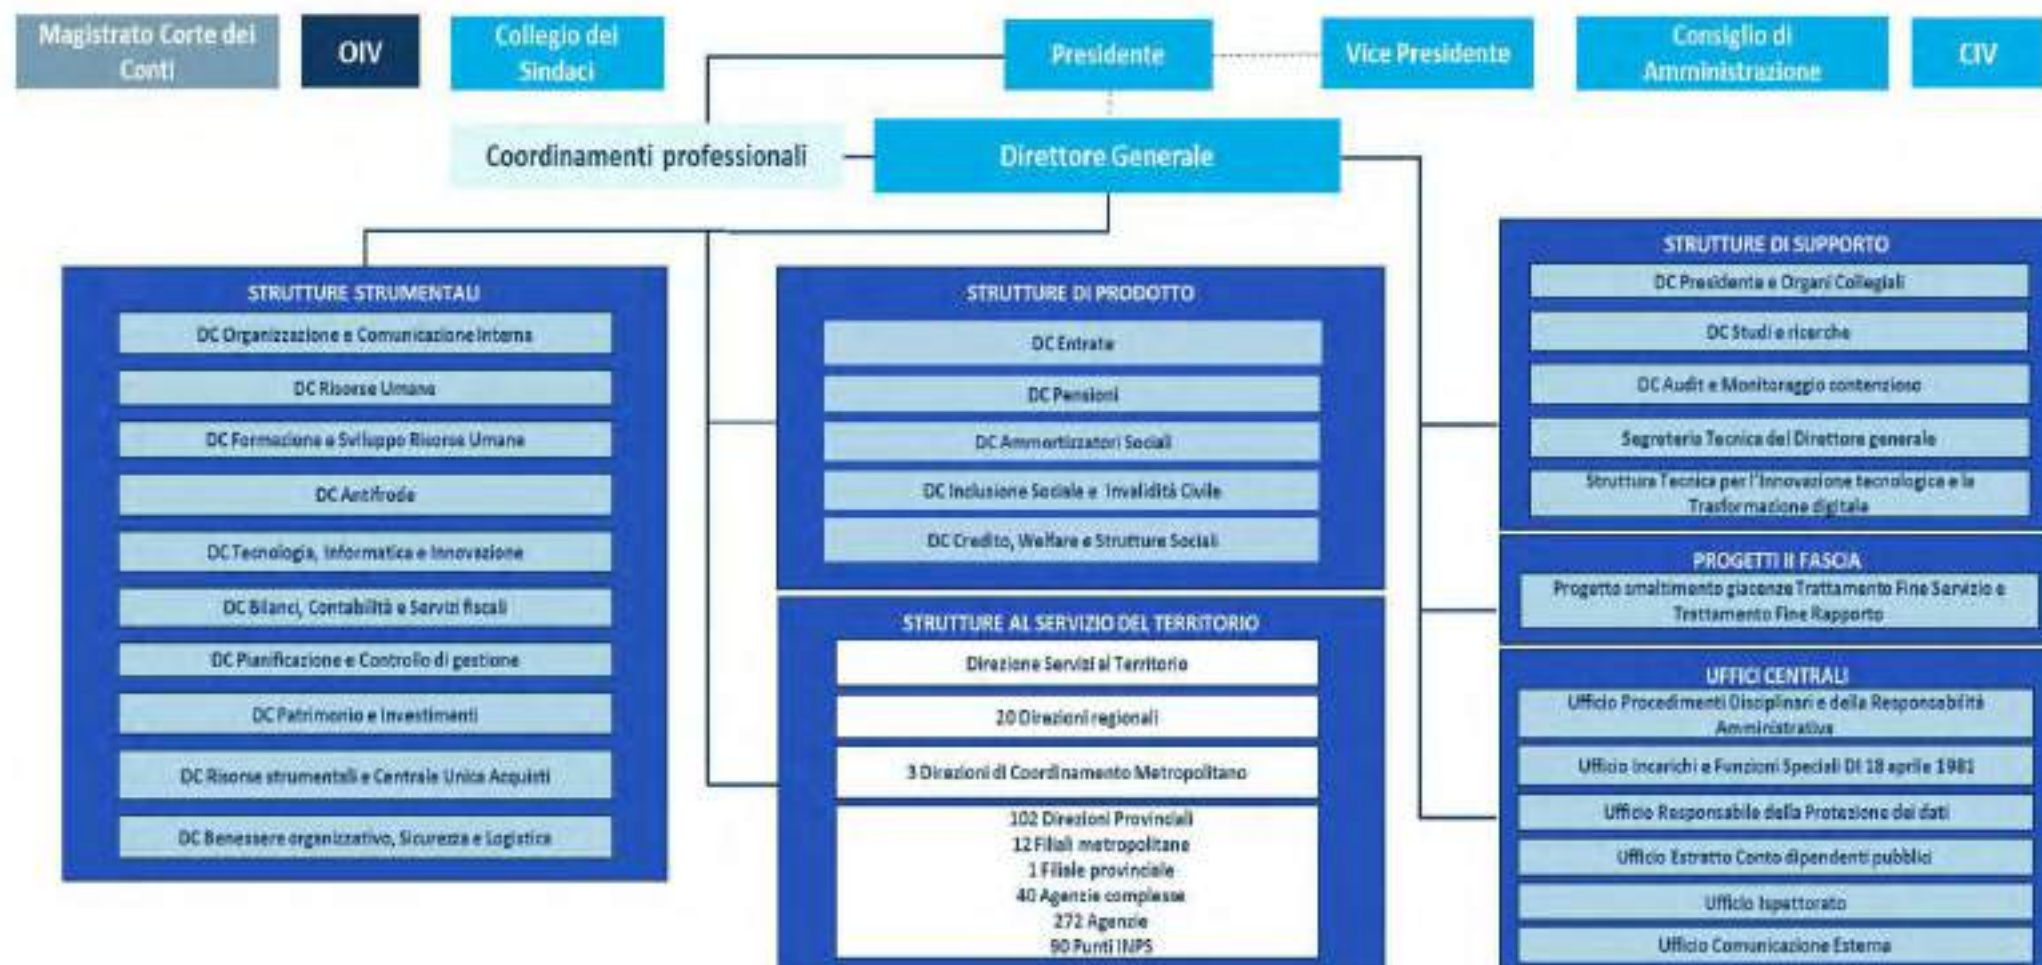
Magistrato Corte dei Conti

OIV

Collegio dei Sindaci

Presidente

Vice Presidente

Consiglio di Amministrazione

CIV

Coordinamenti professionali

Direttore Generale

STRUTTURE STRUMENTALI

DC Organizzazione e Comunicazione Interna

DC Risorse Umane

DC Formazione e Sviluppo Risorse Umane

DC Antifrode

DC Tecnologia, Informatica e Innovazione

DC Bilanci, Contabilità e Servizi fiscali

DC Pianificazione e Controllo di gestione

DC Patrimonio e Investimenti

DC Risorse strumentali e Centrale Unica Acquisti

DC Benessere organizzativo, Sicurezza e Logistica

STRUTTURE DI PRODOTTO

DC Entrate

DC Pensioni

DC Ammortizzatori Sociali

DC Inclusione Sociale e Invalidità Civile

DC Credito, Welfare e Strutture Sociali

STRUTTURE AL SERVIZIO DEL TERRITORIO

Direzione Servizi al Territorio

20 Direzioni regionali

3 Direzioni di Coordinamento Metropolitano

102 Direzioni Provinciali
12 Filiali metropolitane
1 Filiale provinciale
40 Agenzie complesse
272 Agenzie
90 Punti INPS

STRUTTURE DI SUPPORTO

DC Presidente e Organi Collegiali

DC Studi e ricerche

DC Audit e Monitoraggio contenzioso

Segreteria Tecnica del Direttore generale

Struttura Tecnica per l'Innovazione tecnologica e la Trasformazione digitale

PROGETTI II FASCIA

Progetto smaltimento giacenze Trattamento Fine Servizio e Trattamento Fine Rapporto

UFFICI CENTRALI

Ufficio Procedimenti Disciplinari e della Responsabilità Amministrativa

Ufficio Incarichi e Funzioni Speciali DI 18 aprile 1981

Ufficio Responsabile della Protezione dei dati

Ufficio Estratto Conto dipendenti pubblici

Ufficio Ispettorato

Ufficio Comunicazione Esterna